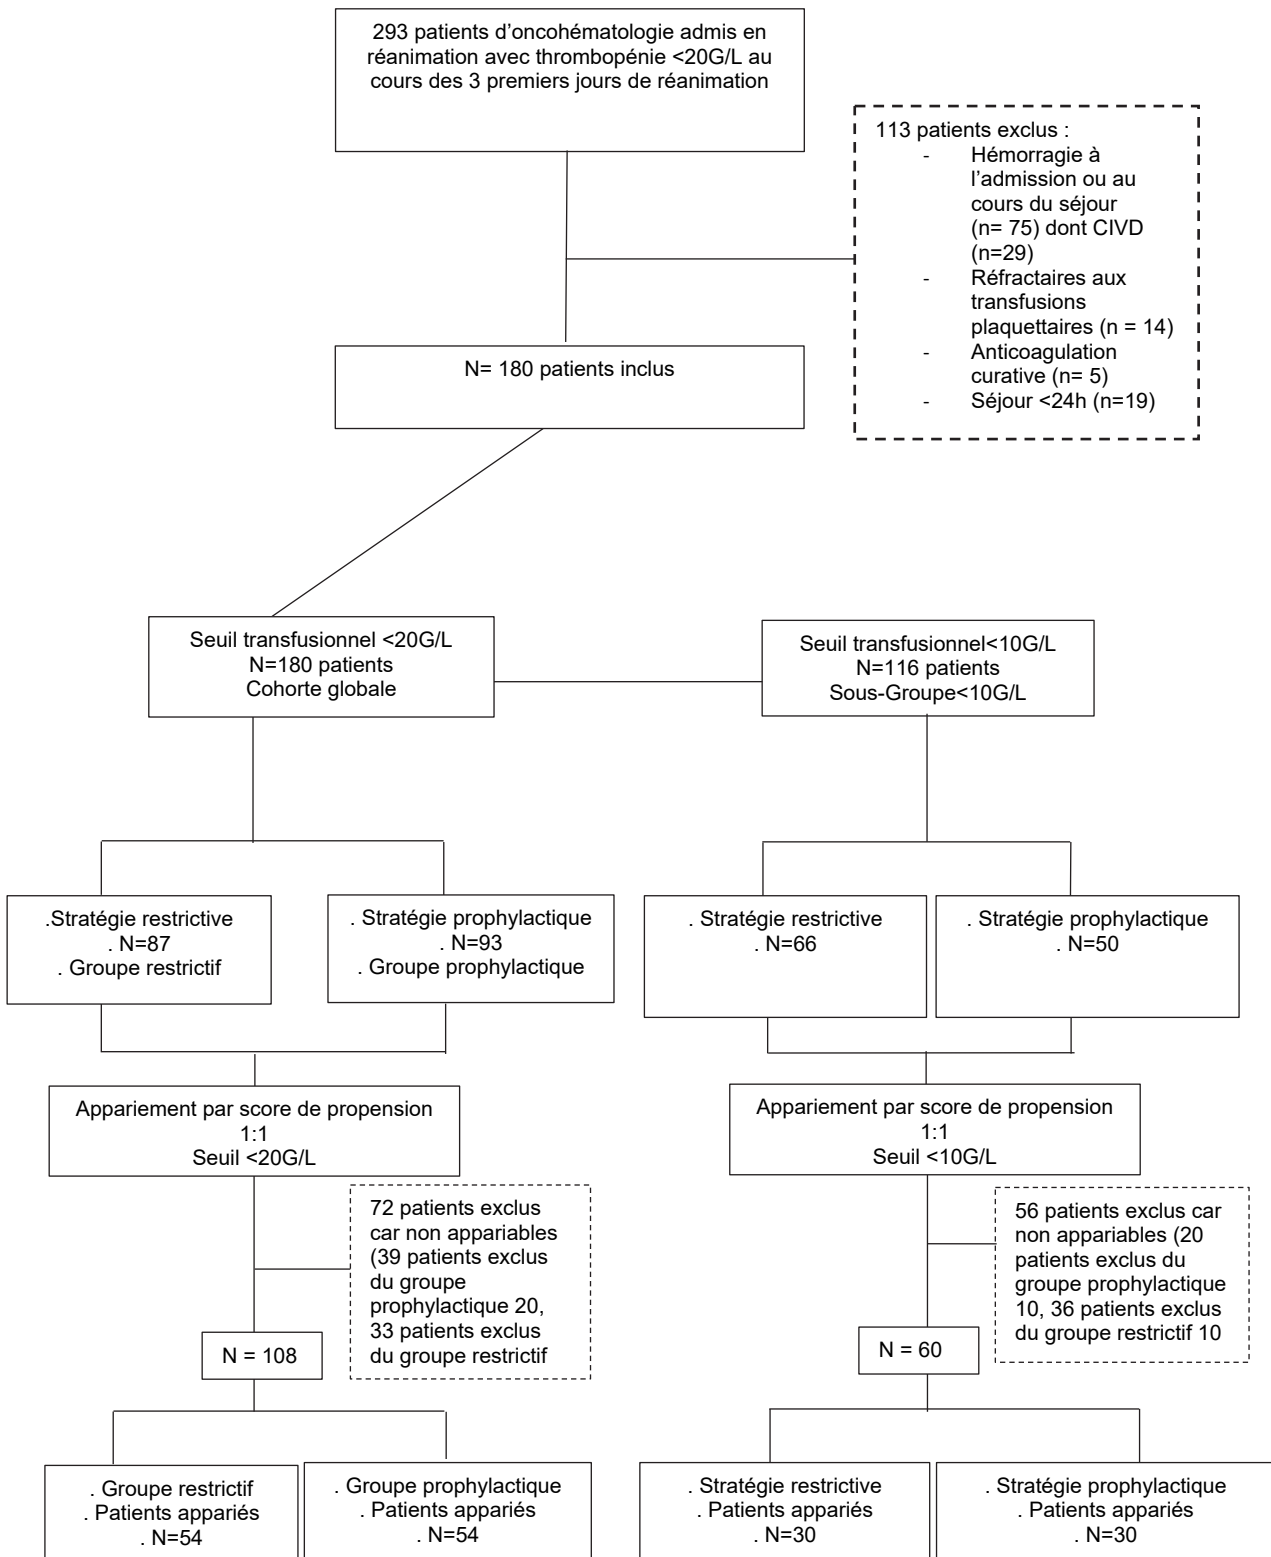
293 patients d'oncohématologie admis en réanimation avec thrombopénie <20G/L au cours des 3 premiers jours de réanimation

113 patients exclus :
- Hémorragie à l'admission ou au cours du séjour (n= 75) dont CIVD (n=29)
- Réfractaires aux transfusions plaquettaires (n = 14)
- Anticoagulation curative (n= 5)
- Séjour <24h (n=19)

N= 180 patients inclus

Seuil transfusionnel <20G/L
N=180 patients
Cohorte globale

Seuil transfusionnel<10G/L
N=116 patients
Sous-Groupe<10G/L

.Stratégie restrictive
. N=87
. Groupe restrictif

. Stratégie prophylactique
. N=93
. Groupe prophylactique

. Stratégie restrictive
. N=66

. Stratégie prophylactique
. N=50

Appariement par score de propension
1:1
Seuil <20G/L

Appariement par score de propension
1:1
Seuil <10G/L

72 patients exclus car non appariables (39 patients exclus du groupe prophylactique 20, 33 patients exclus du groupe restrictif

56 patients exclus car non appariables (20 patients exclus du groupe prophylactique 10, 36 patients exclus du groupe restrictif 10

N = 108

N = 60

. Groupe restrictif
. Patients appariés
. N=54

. Groupe prophylactique
. Patients appariés
. N=54

. Stratégie restrictive
. Patients appariés
. N=30

. Stratégie prophylactique
. Patients appariés
. N=30